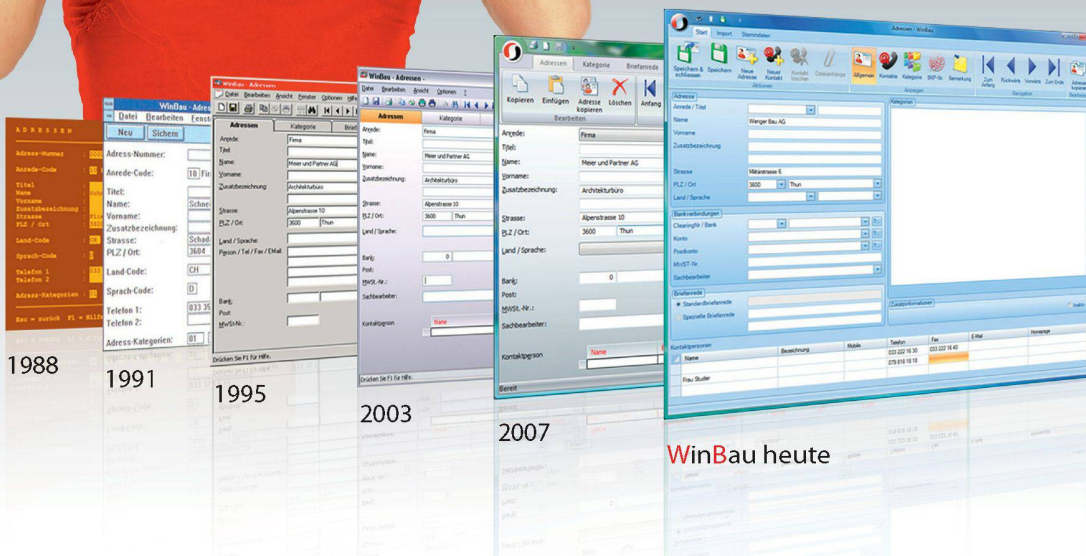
ADRESSEN

Adress-Nummer
Anrede-Code
Titel
Name
Vorname
Zusatzbezeichnung
Strasse
PLZ / Ort
Land-Code
Sprach-Code
Telefon 1
Telefon 2
Adress-Kategorien

Esc = zurück F1 = Hilfe

1988

WinBau - Adre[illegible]
Datei Bearbeiten Einst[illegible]
Neu Sichern
Adress-Nummer:
Anrede-Code: 10 Fir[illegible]
Titel:
Name: Schne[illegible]
Vorname:
Zusatzbezeichnung:
Strasse: Schad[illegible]
PLZ / Ort: 3604
Land-Code: CH
Sprach-Code: D
Telefon 1: 033 35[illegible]
Telefon 2:
Adress-Kategorien: 01

1991

WinBau - Adressen
Datei Bearbeiten Ansicht Fenster Optionen Hilfe
Adressen Kategorie Brief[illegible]
Anrede: Firma
Titel:
Name: Meier und Partner AG
Vorname:
Zusatzbezeichnung: Architekturbüro
Strasse: Alpenstrasse 10
PLZ / Ort: 3600 Thun
Land / Sprache:
Person / Tel / Fax / EMail
Bank:
Post:
MwSt-Nr.:
Drücken Sie F1 für Hilfe.

1995

WinBau - Adressen -
Datei Bearbeiten Ansicht Optionen ?
Adressen Kategorie
Anrede: Firma
Titel:
Name: Meier und Partner AG
Vorname:
Zusatzbezeichnung: Architekturbüro
Strasse: Alpenstrasse 10
PLZ / Ort: 3600 Thun
Land / Sprache:
Bank: 0
Post:
MWST.-Nr.:
Sachbearbeiter:
Kontaktperson Name
Drücken Sie F1 für Hilfe.

2003

Adressen Kategorie Briefanrede
Kopieren Einfügen Adresse kopieren Löschen Anfang
Bearbeiten
Anrede: Firma
Titel:
Name: Meier und Partner AG
Vorname:
Zusatzbezeichnung: Architekturbüro
Strasse: Alpenstrasse 10
PLZ / Ort: 3600 Thun
Land / Sprache:
Bank: 0
Post:
MWSt.-Nr.:
Sachbearbeiter:
Kontaktperson Name
Bereit

2007

Adressen - WinBau
Start Import Stammdaten
Speichern & schliessen Speichern Neue Adresse Neuer Kontakt Kontakt löschen Dateianhänge Allgemein Kontakte Kategorie BKP-Nr. Bemerkung Zum Anfang Rückwärts Vorwärts Zum Ende
Aktionen Anzeigen Navigation
Adresse
Anrede / Titel
Name Wenger Bau AG
Vorname
Zusatzbezeichnung
Strasse Militärstrasse 6
PLZ / Ort 3600 Thun
Land / Sprache
Bankverbindungen
Clearingnr. / Bank
Konto
Postkonto
MWST-Nr.
Sachbearbeiter
Briefanrede
Standardbriefanrede
Spezielle Briefanrede
Kategorien
Zusatzinformationen
Kontaktpersonen
Name Bezeichnung Mobile Telefon Fax E-Mail Homepage
033 222 16 30 033 222 16 40
079 818 18 18
Frau Studer

WinBau heute